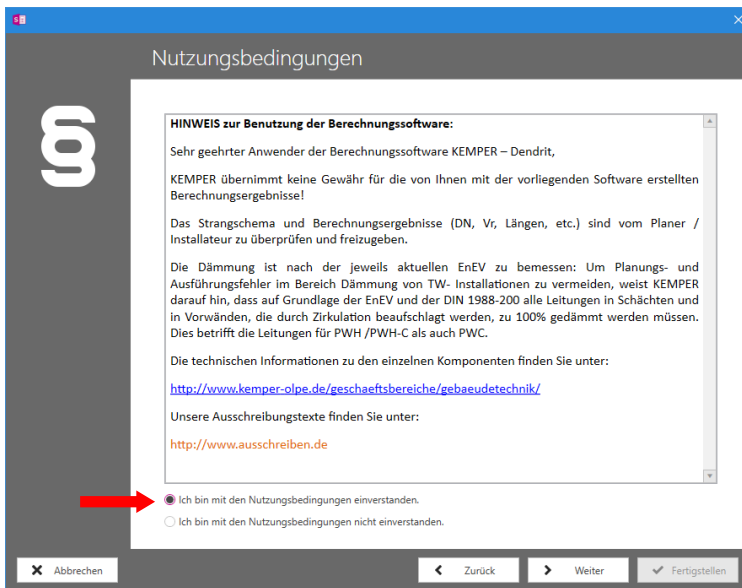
Nutzungsbedingungen

§

HINWEIS zur Benutzung der Berechnungssoftware:

Sehr geehrter Anwender der Berechnungssoftware KEMPER – Dendrit,

KEMPER übernimmt keine Gewähr für die von Ihnen mit der vorliegenden Software erstellten Berechnungsergebnisse!

Das Strangschema und Berechnungsergebnisse (DN, Vr, Längen, etc.) sind vom Planer / Installateur zu überprüfen und freizugeben.

Die Dämmung ist nach der jeweils aktuellen EnEV zu bemessen: Um Planungs- und Ausführungsfehler im Bereich Dämmung von TW- Installationen zu vermeiden, weist KEMPER darauf hin, dass auf Grundlage der EnEV und der DIN 1988-200 alle Leitungen in Schächten und in Vorwänden, die durch Zirkulation beaufschlagt werden, zu 100% gedämmt werden müssen. Dies betrifft die Leitungen für PWH /PWH-C als auch PWC.

Die technischen Informationen zu den einzelnen Komponenten finden Sie unter:

http://www.kemper-olpe.de/geschaeftsbereiche/gebaeudetechnik/

Unsere Ausschreibungstexte finden Sie unter:

http://www.ausschreiben.de

Ich bin mit den Nutzungsbedingungen einverstanden.

Ich bin mit den Nutzungsbedingungen nicht einverstanden.

Abbrechen

Zurück

Weiter

Fertigstellen